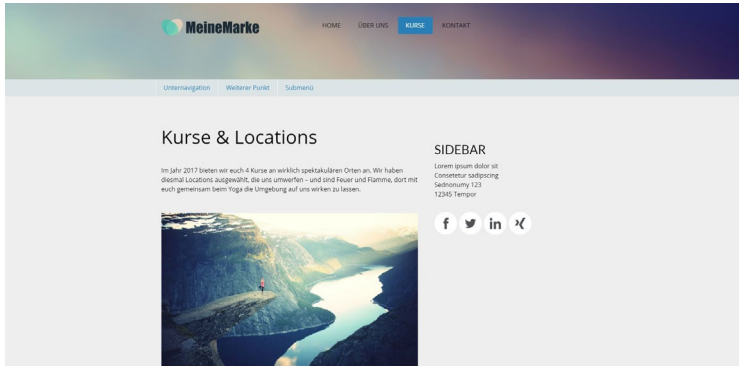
MeineMarke

HOME ÜBER UNS KURSE KONTAKT

Unternavigation Weiterer Punkt Submenü

Kurse & Locations

Im Jahr 2017 bieten wir euch 4 Kurse an wirklich spektakulären Orten an. Wir haben diesmal Locations ausgewählt, die uns umwerfen – und sind Feuer und Flamme, dort mit euch gemeinsam beim Yoga die Umgebung auf uns wirken zu lassen.

SIDEBAR

Lorem ipsum dolor sit
Consetetur sadipscing
Sednonumy 123
12345 Tempor

f in